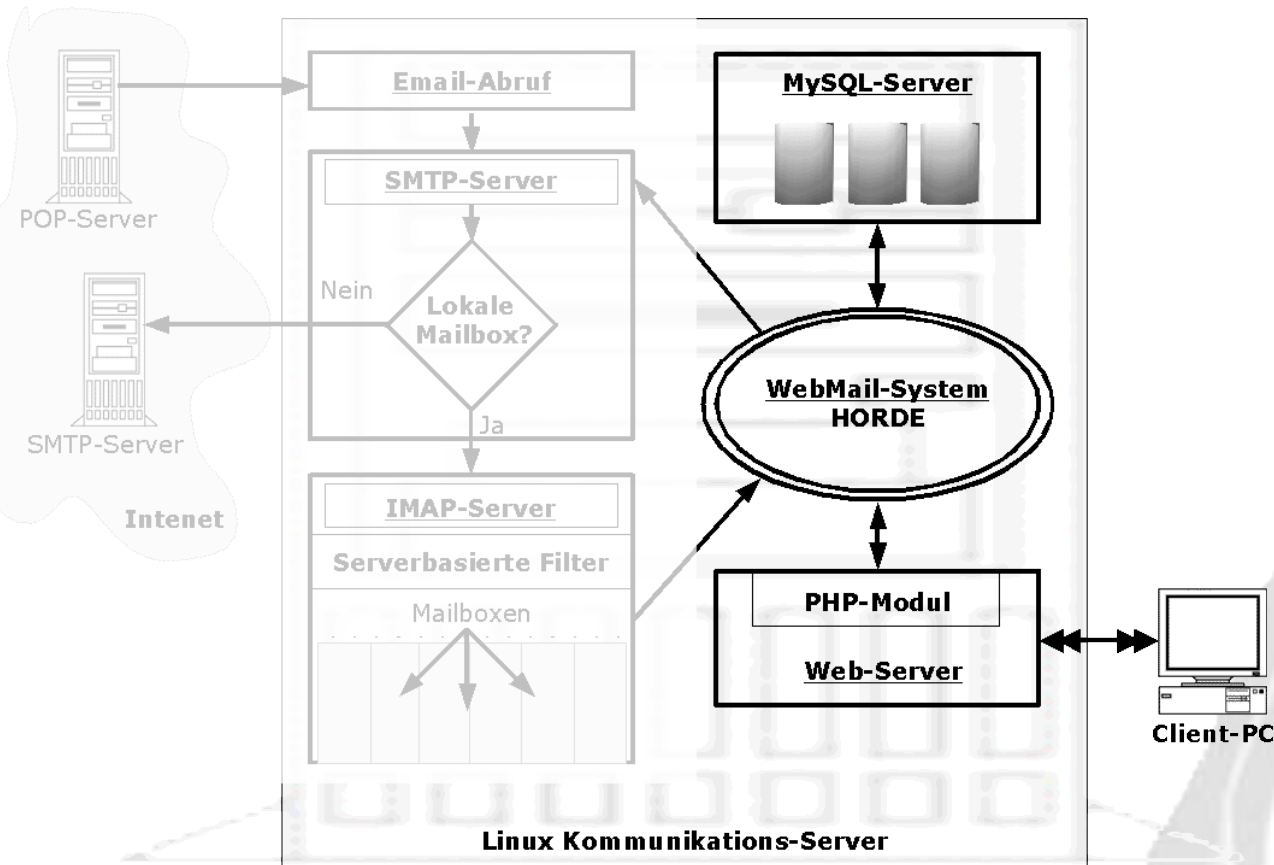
POP-Server

SMTP-Server

Intenet

Email-Abruf

SMTP-Server

Nein

Lokale Mailbox?

Ja

IMAP-Server

Serverbasierte Filter

Mailboxen

MySQL-Server

WebMail-System
HORDE

PHP-Modul

Web-Server

Client-PC

Linux Kommunikations-Server